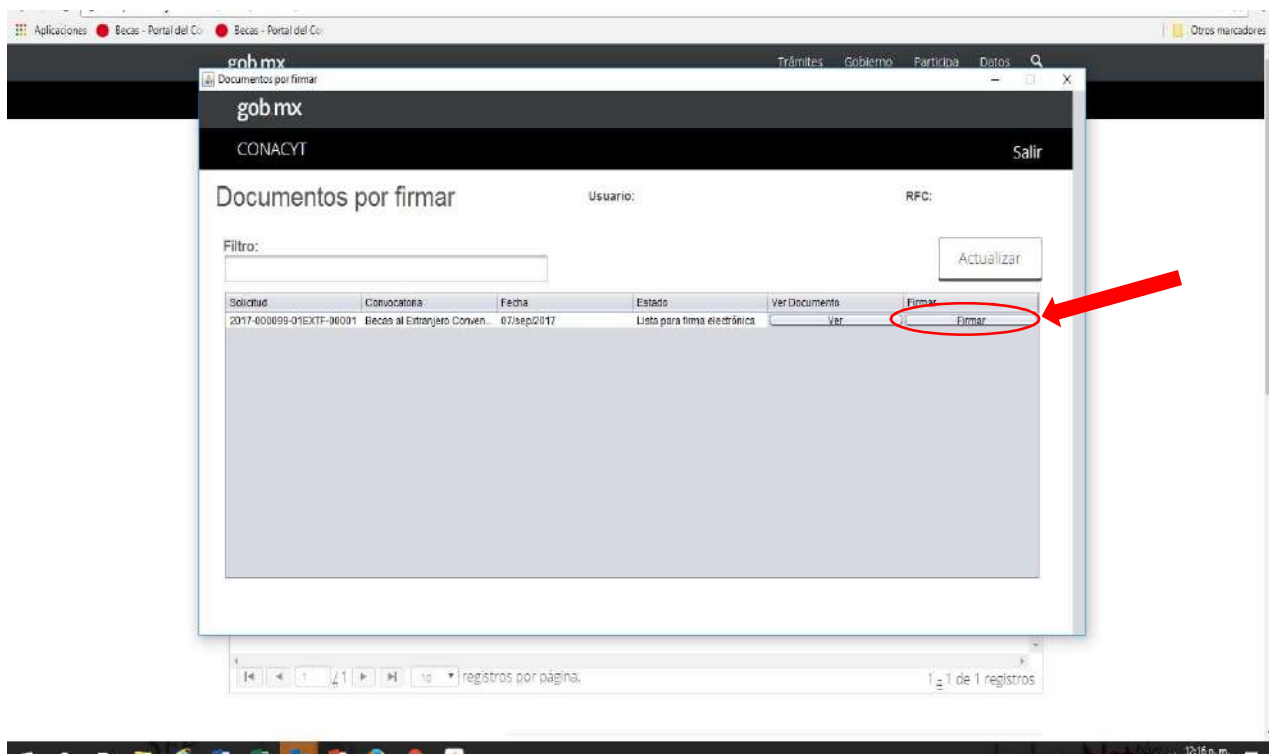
Aplicaciones Becas - Portal del Co Becas - Portal del Co Otros marcadores

gob mx Trámites Gobierno Participa Datos

Documentos por firmar

gob mx

CONACYT Salir

Documentos por firmar Usuario: RFC:

Filtro:

Actualizar

| Solicitud | Convocatoria | Fecha | Estado | Ver Documento | Firmar |
|---|---|---|---|---|---|
| 2017-000099-01EXTF-00001 | Becas al Extranjero Conven... | 07/sep/2017 | Lista para firma electrónica | Ver | Firmar |

/1 10 registros por página. 1 - 1 de 1 registros

12:16 p. m.